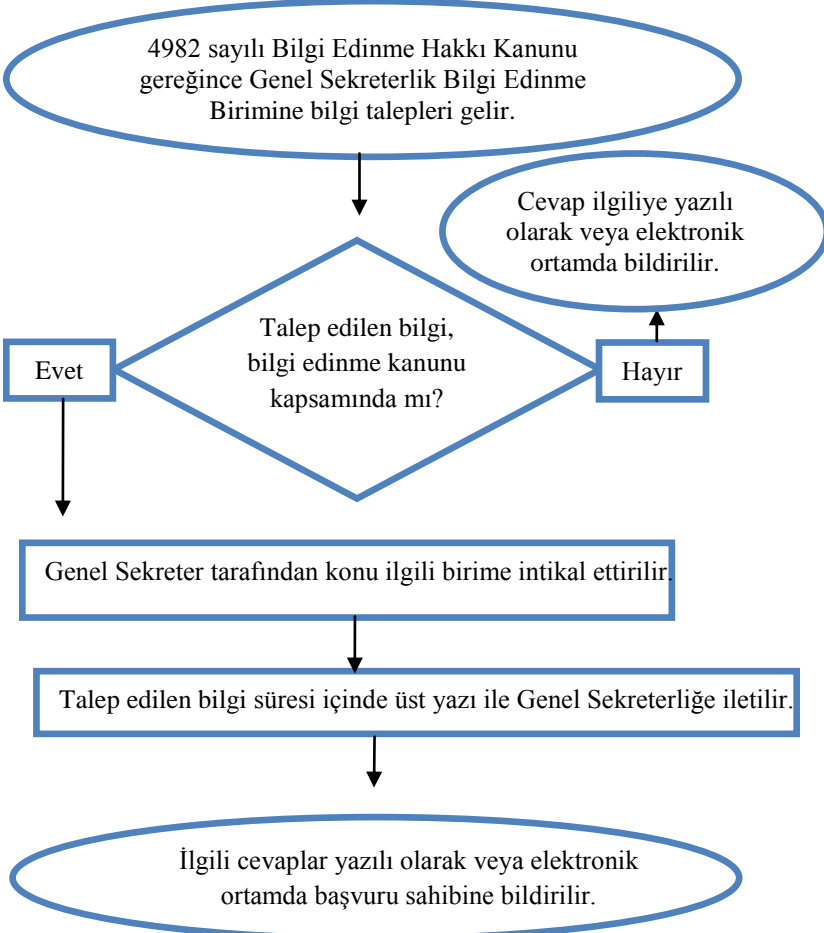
4982 sayılı Bilgi Edinme Hakkı Kanunu gereğince Genel Sekreterlik Bilgi Edinme Birimine bilgi talepleri gelir.

Cevap ilgiliye yazılı olarak veya elektronik ortamda bildirilir.

Talep edilen bilgi, bilgi edinme kanunu kapsamında mı?

Evet

Hayır

Genel Sekreter tarafından konu ilgili birime intikal ettirilir.

Talep edilen bilgi süresi içinde üst yazı ile Genel Sekreterliğe iletilir.

İlgili cevaplar yazılı olarak veya elektronik ortamda başvuru sahibine bildirilir.